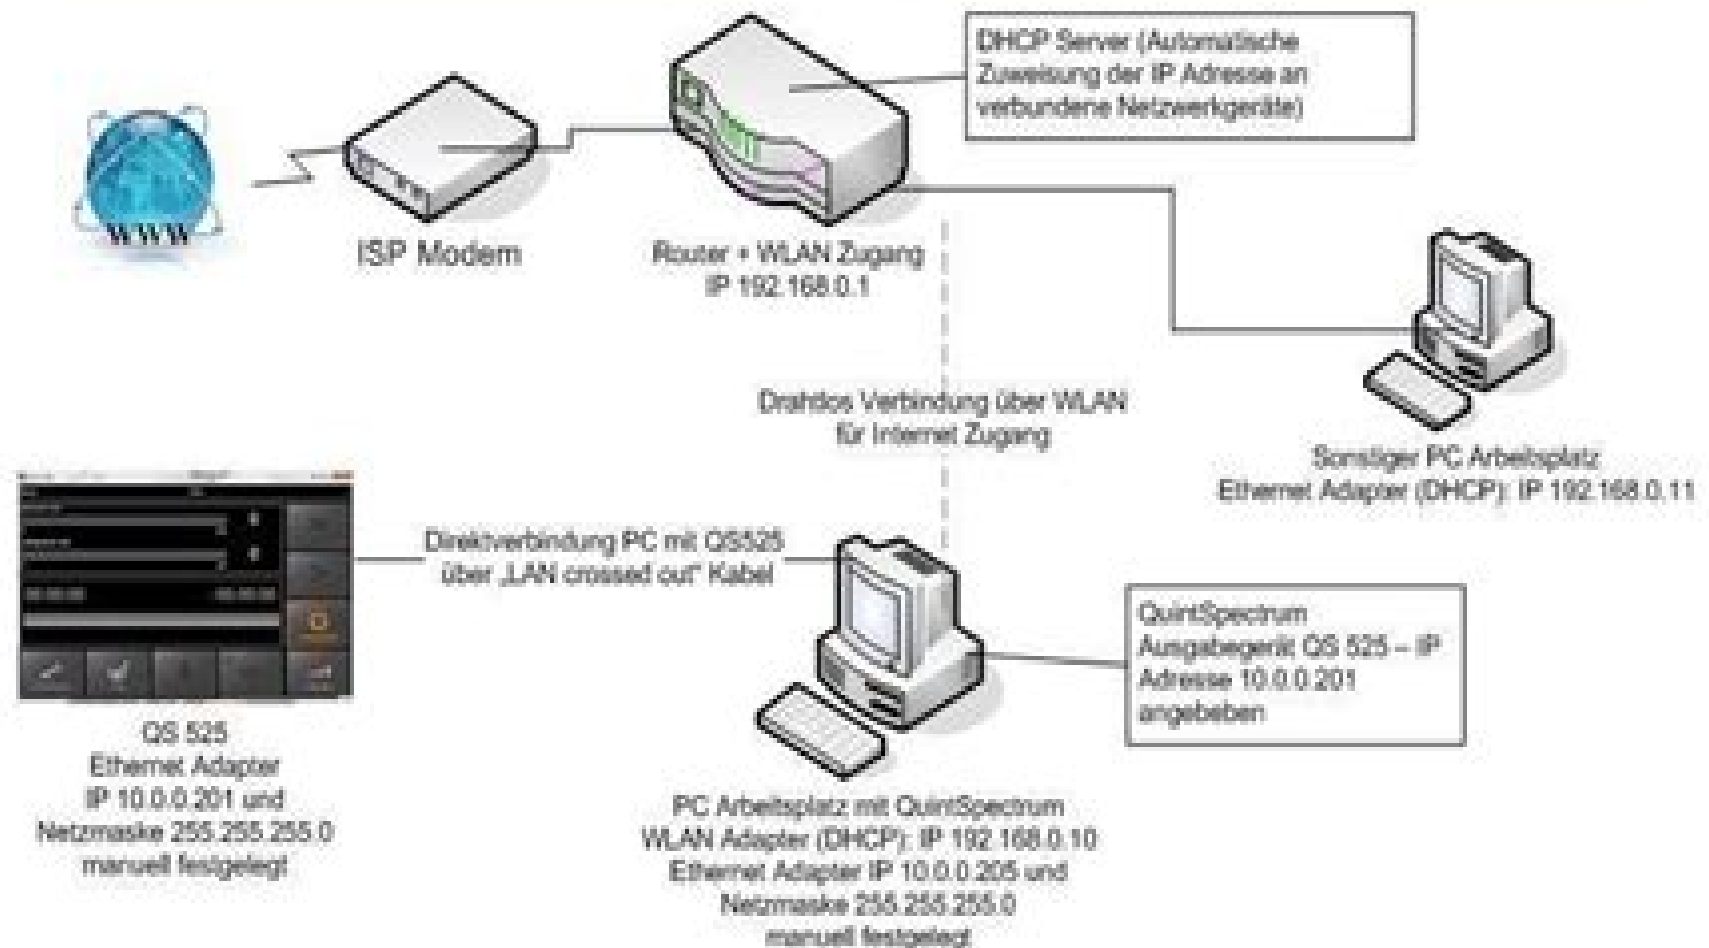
DHCP Server (Automatische Zuweisung der IP Adresse an verbundene Netzwerkgeräte)

WWW

ISP Modem

Router + WLAN Zugang
IP 192.168.0.1

Drahtlos Verbindung über WLAN für Internet Zugang

Sonstiger PC Arbeitsplatz
Ethernet Adapter (DHCP): IP 192.168.0.11

Direktverbindung PC mit QS525 über „LAN crossed out" Kabel

QuintSpectrum Ausgabegerät QS 525 – IP Adresse 10.0.0.201 angebeben

QS 525
Ethernet Adapter
IP 10.0.0.201 und
Netzmaske 255.255.255.0
manuell festgelegt

PC Arbeitsplatz mit QuintSpectrum
WLAN Adapter (DHCP): IP 192.168.0.10
Ethernet Adapter IP 10.0.0.205 und
Netzmaske 255.255.255.0
manuell festgelegt